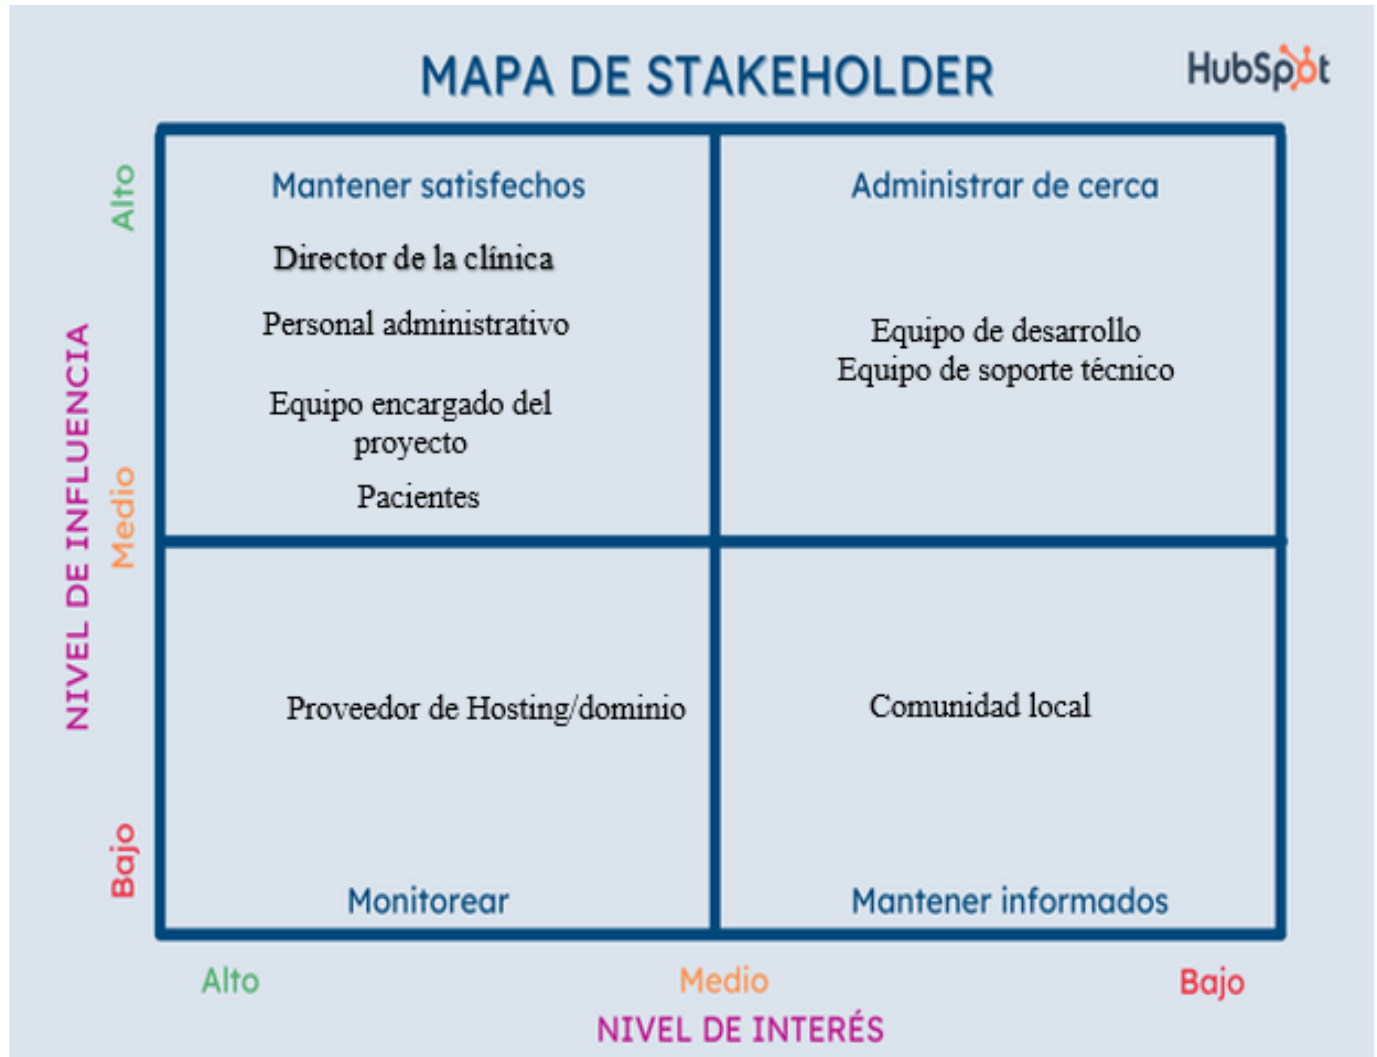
MAPA DE STAKEHOLDER

HubSpot

NIVEL DE INFLUENCIA

Alto

Medio

Bajo

Mantener satisfechos

Director de la clínica

Personal administrativo

Equipo encargado del proyecto

Pacientes

Administrar de cerca

Equipo de desarrollo
Equipo de soporte técnico

Proveedor de Hosting/dominio

Monitorear

Comunidad local

Mantener informados

Alto

Medio

Bajo

NIVEL DE INTERÉS